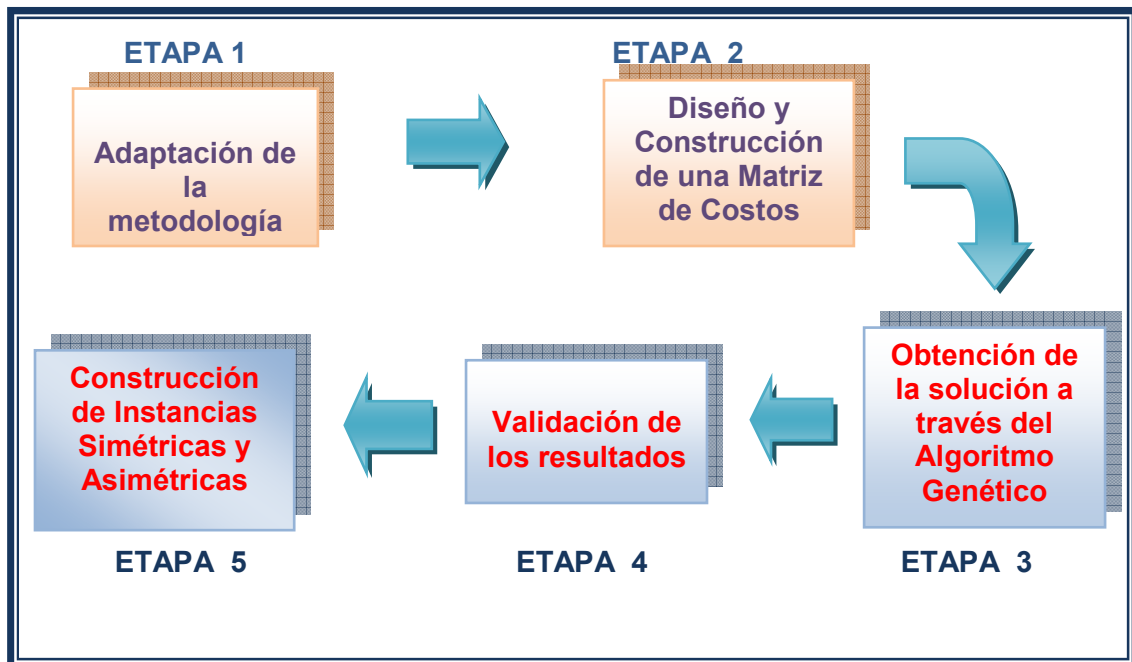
ETAPA 1

Adaptación de la metodología

ETAPA 2

Diseño y Construcción de una Matriz de Costos

Obtención de la solución a través del Algoritmo Genético

ETAPA 3

Validación de los resultados

ETAPA 4

Construcción de Instancias Simétricas y Asimétricas

ETAPA 5